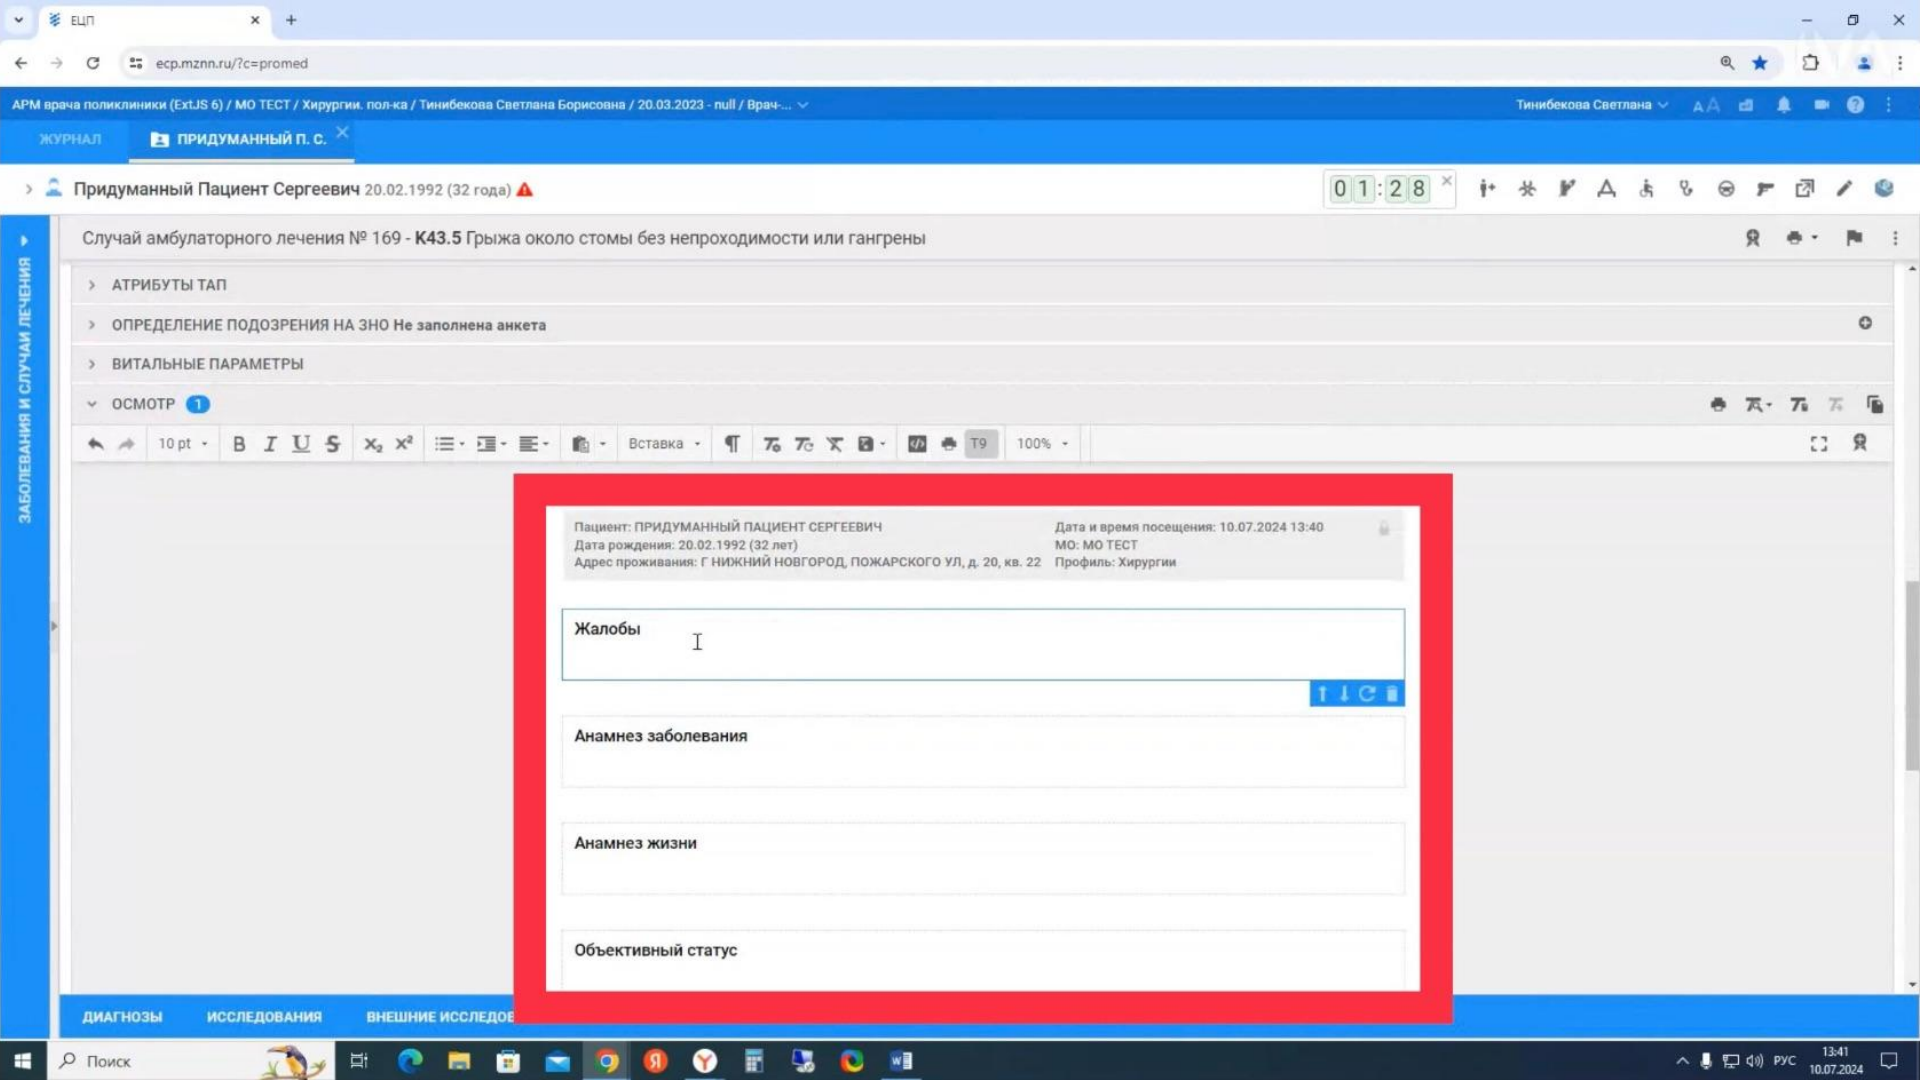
ЕЦП

ecp.mznn.ru/?c=promed

АРМ врача поликлиники (ExtJS 6) / МО ТЕСТ / Хирургии. пол-ка / Тинибекова Светлана Борисовна / 20.03.2023 - null / Врач-...

Тинибекова Светлана

ЖУРНАЛ

ПРИДУМАННЫЙ П. С.

Придуманный Пациент Сергеевич 20.02.1992 (32 года)

01:28

ЗАБОЛЕВАНИЯ И СЛУЧАИ ЛЕЧЕНИЯ

Случай амбулаторного лечения № 169 - K43.5 Грыжа около стомы без непроходимости или гангрены

АТРИБУТЫ ТАП

ОПРЕДЕЛЕНИЕ ПОДОЗРЕНИЯ НА ЗНО Не заполнена анкета

ВИТАЛЬНЫЕ ПАРАМЕТРЫ

ОСМОТР 1

10 pt

Вставка

T9

100%

Пациент: ПРИДУМАННЫЙ ПАЦИЕНТ СЕРГЕЕВИЧ
Дата рождения: 20.02.1992 (32 лет)
Адрес проживания: Г НИЖНИЙ НОВГОРОД, ПОЖАРСКОГО УЛ, д. 20, кв. 22

Дата и время посещения: 10.07.2024 13:40
МО: МО ТЕСТ
Профиль: Хирургии

Жалобы

Анамнез заболевания

Анамнез жизни

Объективный статус

ДИАГНОЗЫ ИССЛЕДОВАНИЯ ВНЕШНИЕ ИССЛЕДОВ

Поиск

РУС 13:41 10.07.2024